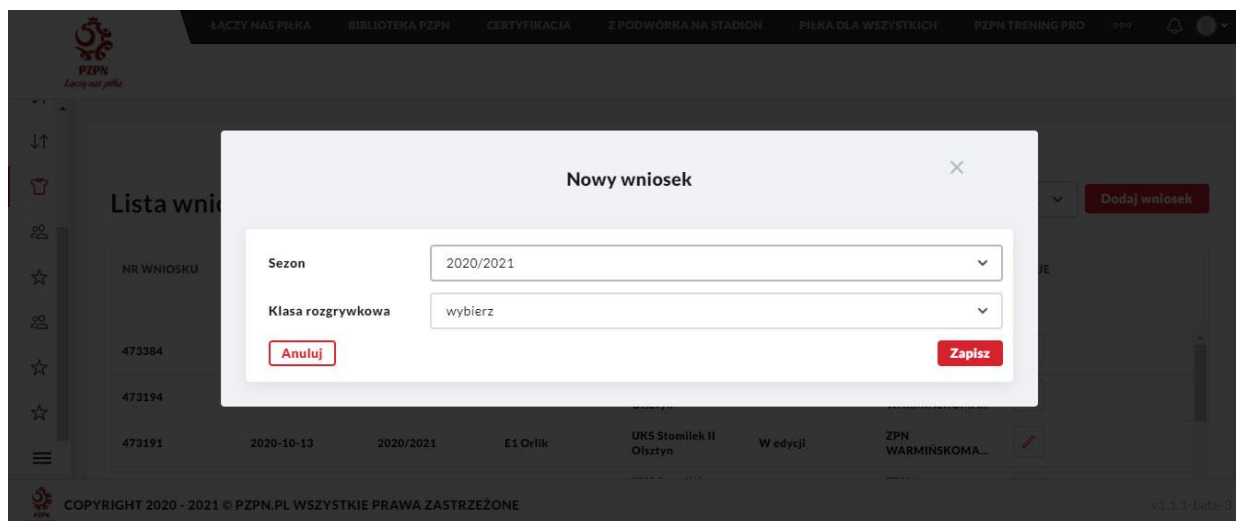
PZPN
Łączy nas piłka

ŁĄCZY NAS PIŁKA BIBLIOTEKA PZPN CERTYFIKACJA Z PODWÓRKA NA STADION PIŁKA DLA WSZYSTKICH PZPN TRENING PRO

Lista wni

Dodaj wniosek

NR WNIOSKU

473384

473194

473191 2020-10-13 2020/2021 E1 Orlik UKS Stomilek II Olsztyn W edycji ZPN WARMIŃSKOMA...

Nowy wniosek

×

Sezon 2020/2021

Klasa rozgrywkowa wybierz

Anuluj

Zapisz

COPYRIGHT 2020 - 2021 © PZPN.PL WSZYSTKIE PRAWA ZASTRZEŻONE

v1.1.1-beta-3